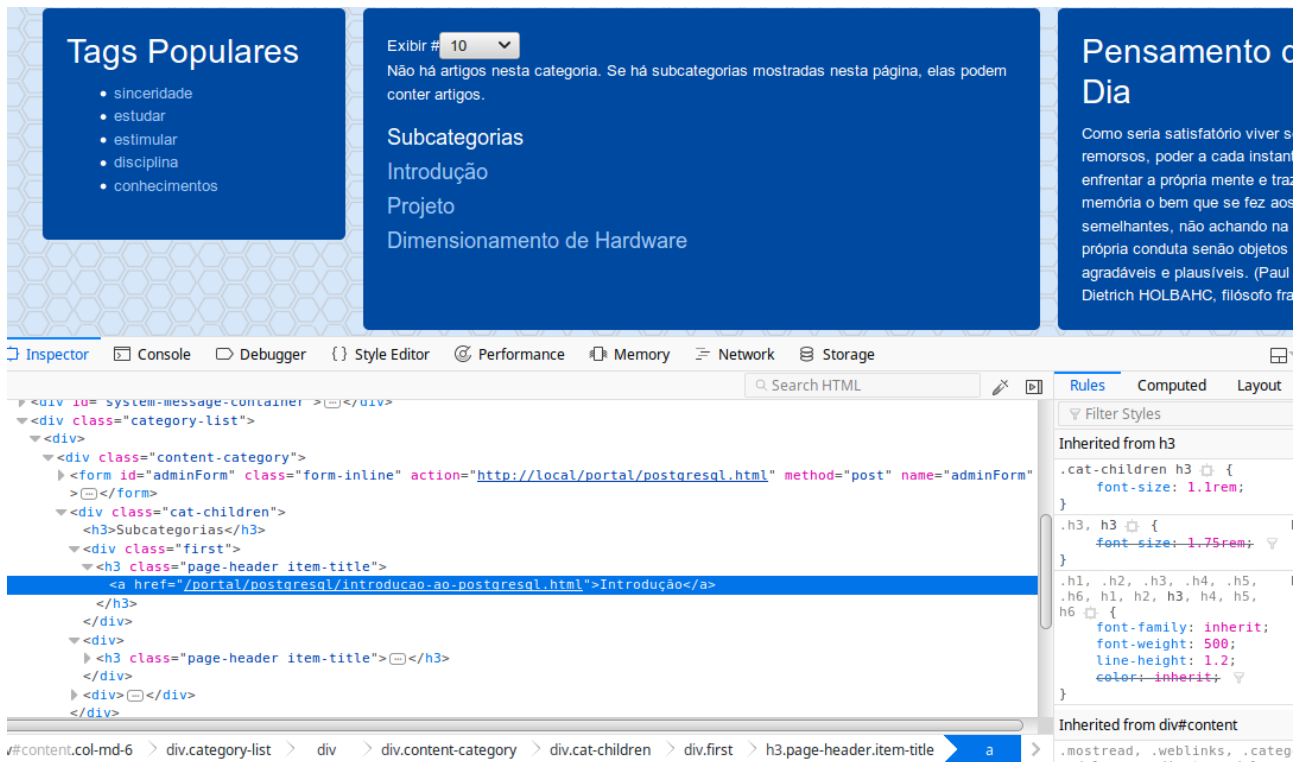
Tags Populares

- sinceridade
- estudar
- estimular
- disciplina
- conhecimentos

Exibir # 10

Não há artigos nesta categoria. Se há subcategorias mostradas nesta página, elas podem conter artigos.

Subcategorias

Introdução

Projeto

Dimensionamento de Hardware

Pensamento d
Dia

Como seria satisfatório viver s
remorsos, poder a cada instant
enfrentar a própria mente e traz
memória o bem que se fez aos
semelhantes, não achando na
própria conduta senão objetos
agradáveis e plausíveis. (Paul
Dietrich HOLBAHC, filósofo fra

Inspector Console Debugger { } Style Editor Performance Memory Network Storage

Search HTML

<div id="system-message-container"></div>
<div class="category-list">
<div>
<div class="content-category">
<form id="adminForm" class="form-inline" action="http://local/portal/postgresql.html" method="post" name="adminForm"
></form>
<div class="cat-children">
<h3>Subcategorias</h3>
<div class="first">
<h3 class="page-header item-title">
<a href="/portal/postgresql/introducao-ao-postgresql.html">Introdução</a>
</h3>
</div>
<div>
<h3 class="page-header item-title"></h3>
</div>
<div></div>
</div>

Rules Computed Layout

Filter Styles

Inherited from h3

.cat-children h3 {
font-size: 1.1rem;
}

.h3, h3 {
font-size: 1.75rem;
}

.h1, .h2, .h3, .h4, .h5, .h6, h1, h2, h3, h4, h5, h6 {
font-family: inherit;
font-weight: 500;
line-height: 1.2;
color: inherit;
}

Inherited from div#content

.mostread, .weblinks, .categ

v#content.col-md-6 > div.category-list > div > div.content-category > div.cat-children > div.first > h3.page-header.item-title > a